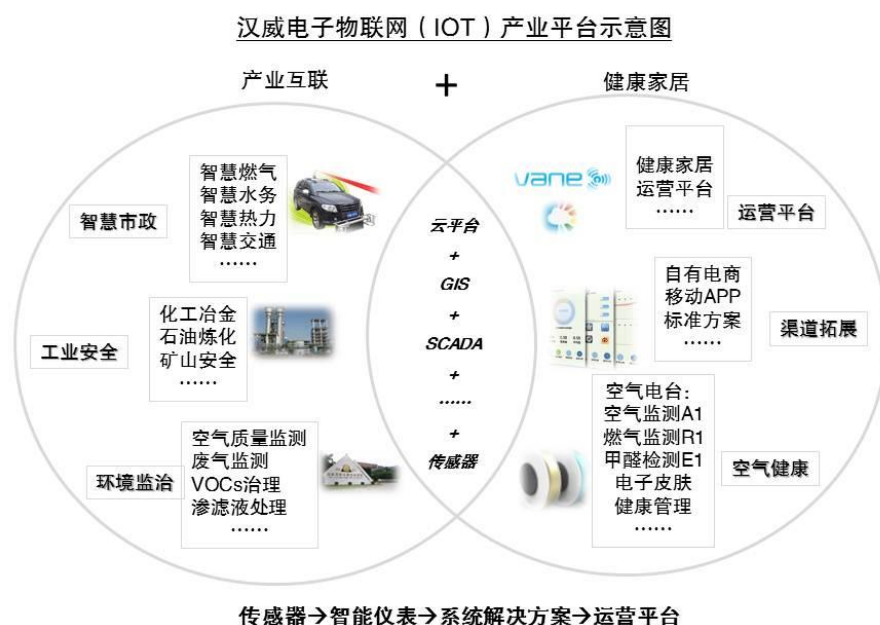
汉威电子物联网（IOT）产业平台示意图

产业互联

+

健康家居

智慧市政

智慧燃气
智慧水务
智慧热力
智慧交通
……

工业安全

化工冶金
石油炼化
矿山安全
……

环境监治

空气质量监测
废气监测
VOCs治理
渗滤液处理
……

云平台
+
GIS
+
SCADA
+
……
+
传感器

vane

健康家居
运营平台
……

运营平台

自有电商
移动APP
标准方案
……

渠道拓展

空气电台：
空气监测A1
燃气监测R1
甲醛检测E1
电子皮肤
健康管理
……

空气健康

传感器→智能仪表→系统解决方案→运营平台